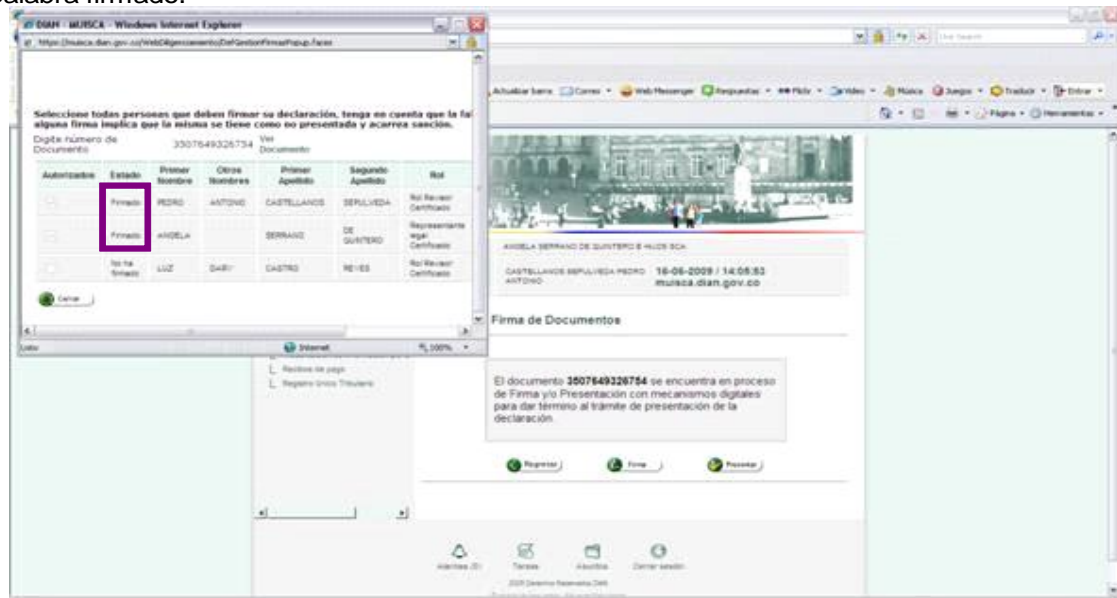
palabra firmado.

DIAN - MUISCA - Windows Internet Explorer

https://muisca.dian.gov.co/WebDiligenciamiento/DefGestionFirmasPopup.faces

Seleccione todas personas que deben firmar su declaración, tenga en cuenta que la fal alguna firma implica que la misma se tiene como no presentada y acarrea sanción.

Digite número de Documento 3507649326754 Ver Documento

| Autorizados | Estado | Primer Nombre | Otros Nombres | Primer Apellido | Segundo Apellido | Rol |
|---|---|---|---|---|---|---|
| | Firmado | PEDRO | ANTONIO | CASTELLANOS | SEPULVEDA | Rol Revisor Certificado |
| | Firmado | ANGELA | | SERRANO | DE QUINTERO | Representante legal Certificado |
| | No ha firmado | LUZ | DARY | CASTRO | REYES | Rol Revisor Certificado |

Cerrar

Listo Internet 100%

Actualizar barra Correo Web Messenger Respuestas Flickr Video Música Juegos Traducir Entrar

Página Herramientas

ANGELA SERRANO DE QUINTERO E HIJOS SCA

CASTELLANOS SEPULVEDA PEDRO ANTONIO 16-06-2009 / 14:05:53 muisca.dian.gov.co

Firma de Documentos

Recibos de pago
Registro Único Tributario

El documento 3507649326754 se encuentra en proceso de Firma y/o Presentación con mecanismos digitales para dar término al trámite de presentación de la declaración

Regresar Firmar Presentar

Alarmas (0) Tareas Asuntos Cerrar sesión

2005 Derechos Reservados DIAN